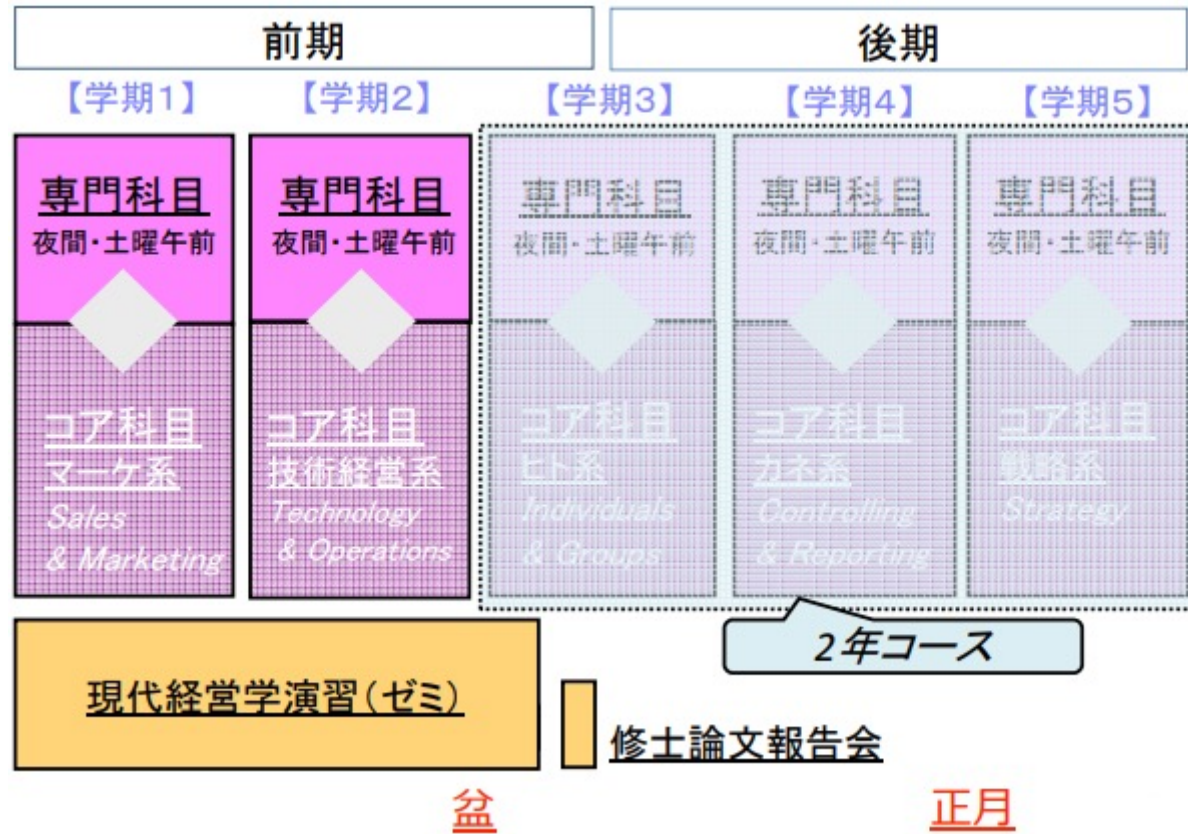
前期

後期

【学期1】

【学期2】

【学期3】

【学期4】

【学期5】

専門科目
夜間・土曜午前

コア科目
マーケ系
Sales & Marketing

専門科目
夜間・土曜午前

コア科目
技術経営系
Technology & Operations

専門科目
夜間・土曜午前

コア科目
ヒト系
Individuals & Groups

専門科目
夜間・土曜午前

コア科目
カネ系
Controlling & Reporting

専門科目
夜間・土曜午前

コア科目
戦略系
Strategy

2年コース

現代経営学演習(ゼミ)

修士論文報告会

盆

正月